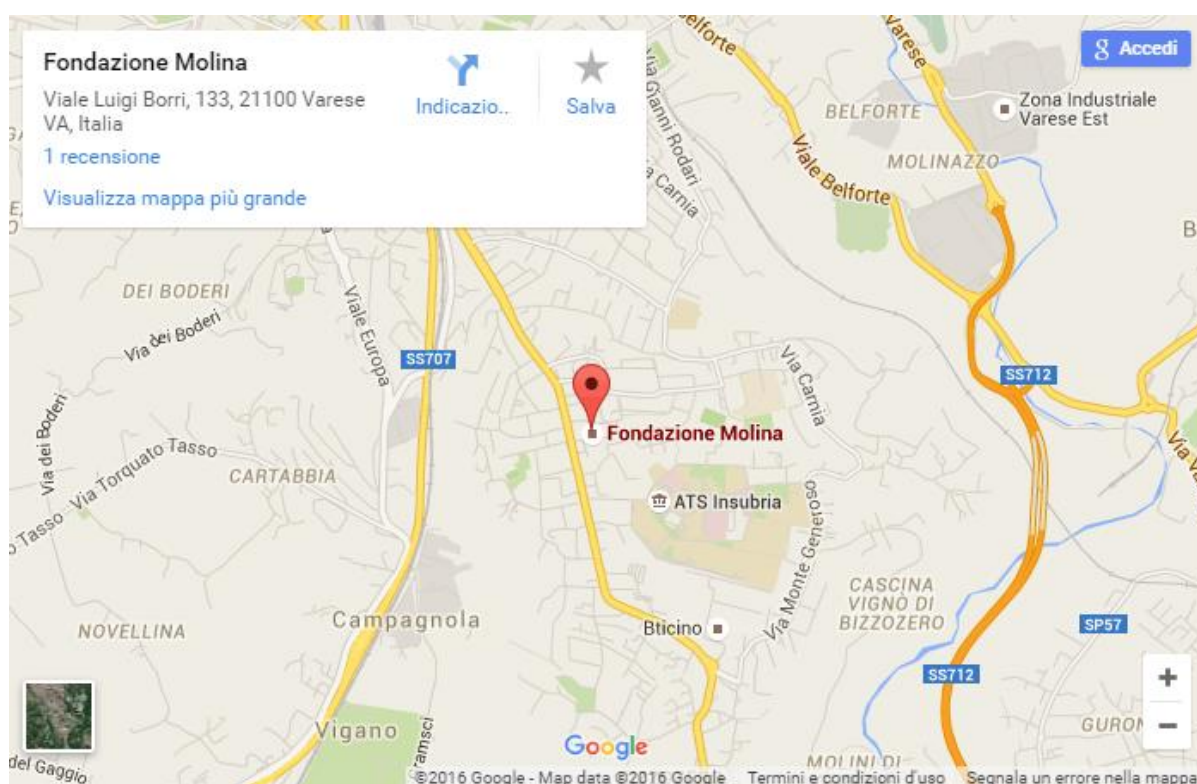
Fondazione Molina
Viale Luigi Borri, 133, 21100 Varese VA, Italia
1 recensione
Visualizza mappa più grande

Indicazio..
Salva

Accedi

Belforte
Varese
Via Gianni Rodari
Via Carnia
BELFORTE
Zona Industriale Varese Est
Viale Belforte
MOLINAZZO
DEI BODERI
Via dei Boderi
Viale Europa
SS707
Via Carnia
SS712
Via dei Boderi
Via Torquato Tasso
Tasso
CARTABBIA
Fondazione Molina
ATS Insubria
Via Monte Generoso
CASCINA VIGNO DI BIZZOZERO
NOVELLINA
Campagnola
Bticino
SP57
SS712
Vigano
GURON
del Gaggio
MOLINI DI
Google
©2016 Google - Map data ©2016 Google Termini e condizioni d'uso Segnala un errore nella mappa
+
−